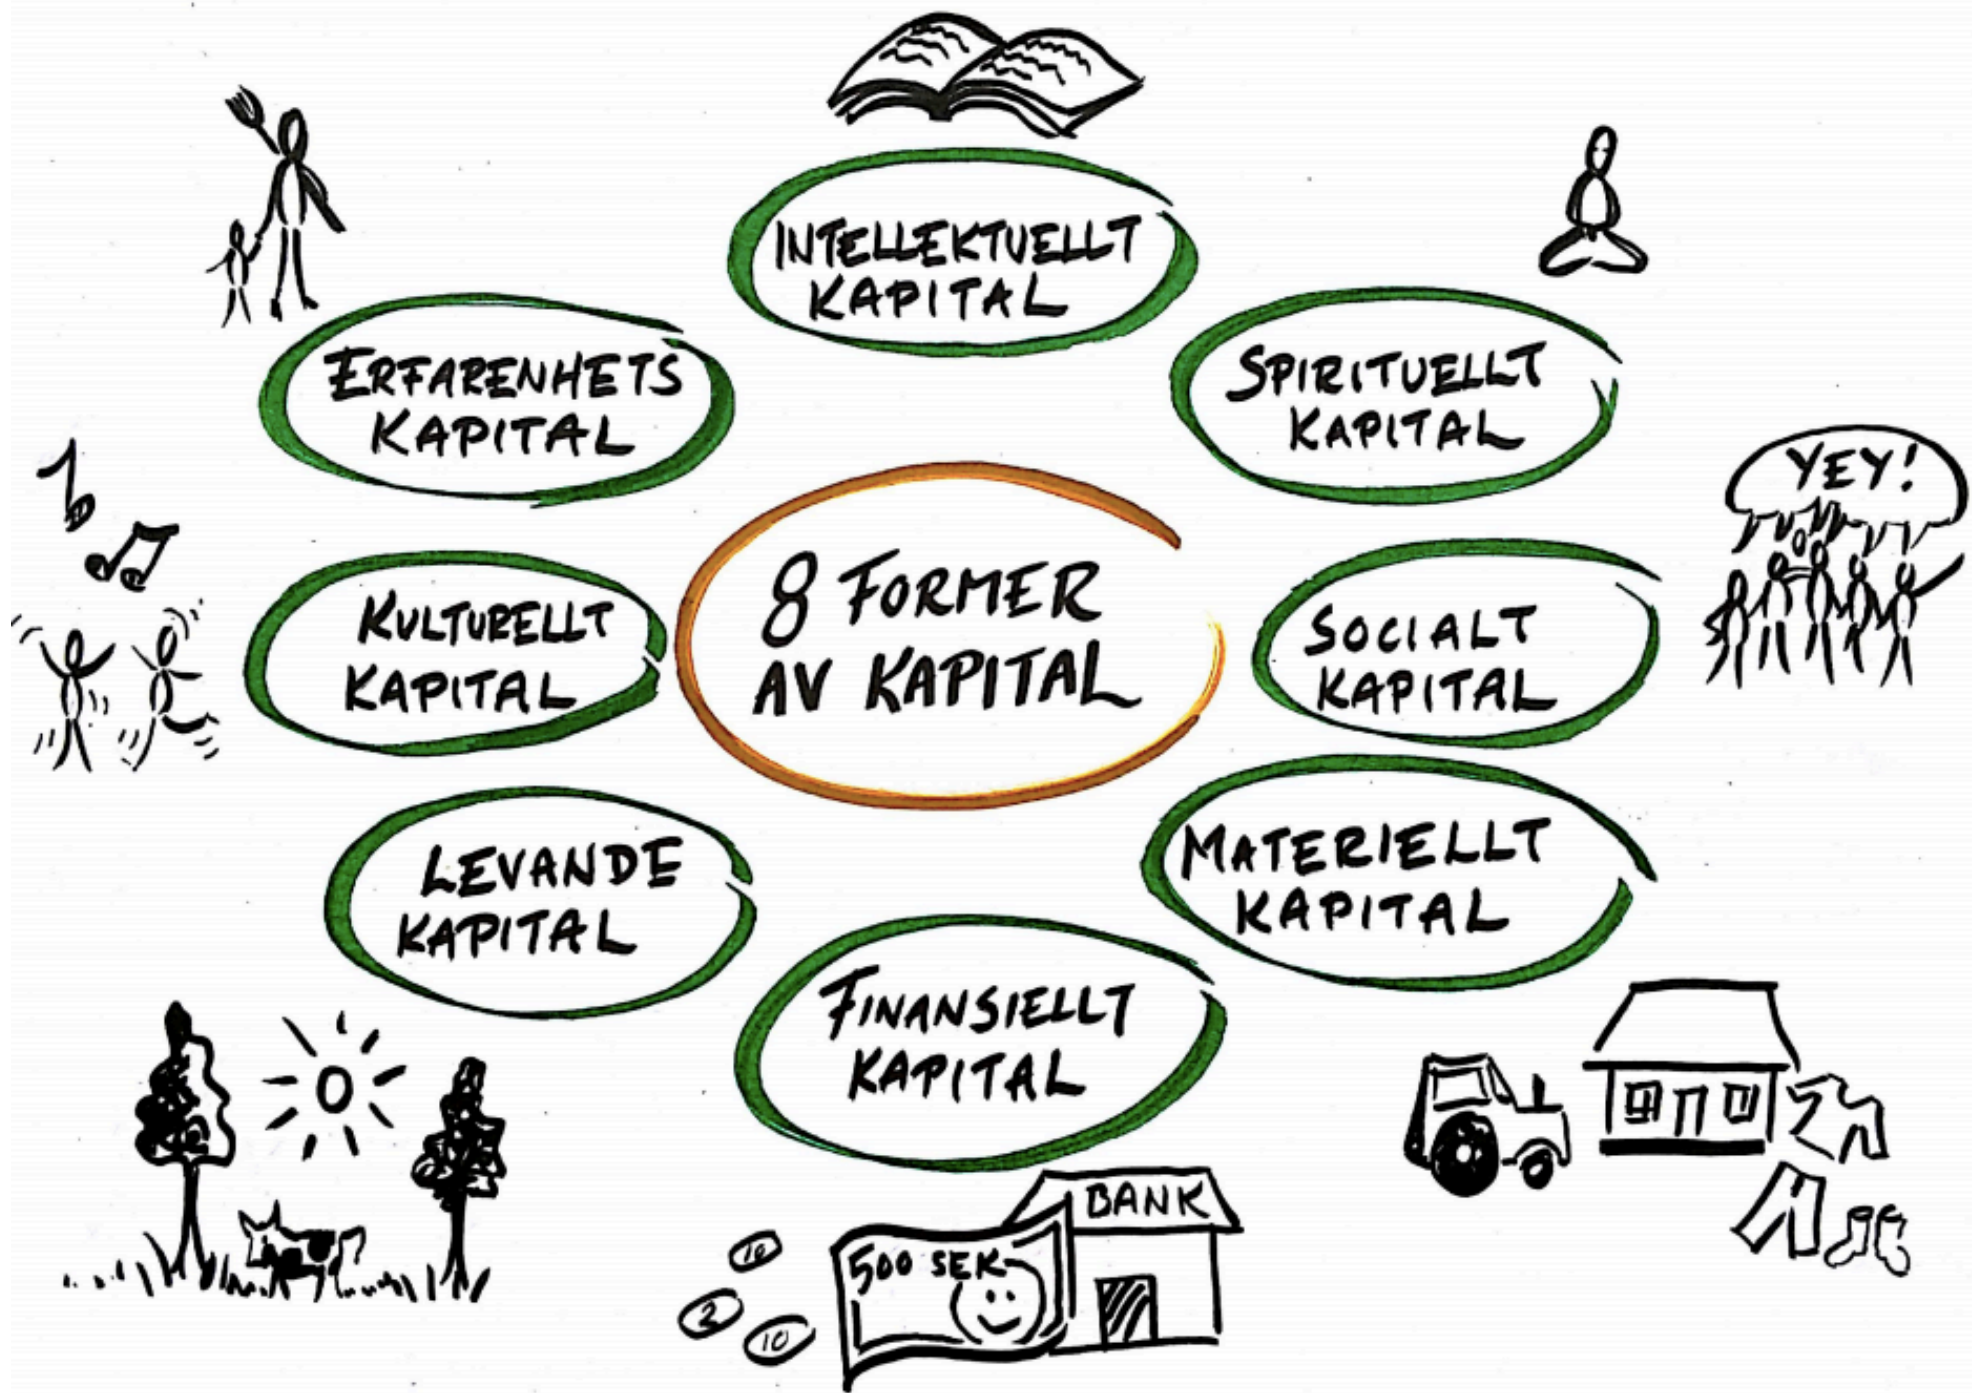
INTELLEKTUELLT KAPITAL

ERFARENHETS KAPITAL

SPIRITUELLT KAPITAL

YEY!

KULTURELLT KAPITAL

8 FORMER AV KAPITAL

SOCIALT KAPITAL

LEVANDE KAPITAL

MATERIELLT KAPITAL

FINANSIELLT KAPITAL

BANK

500 SEK

10

2

10